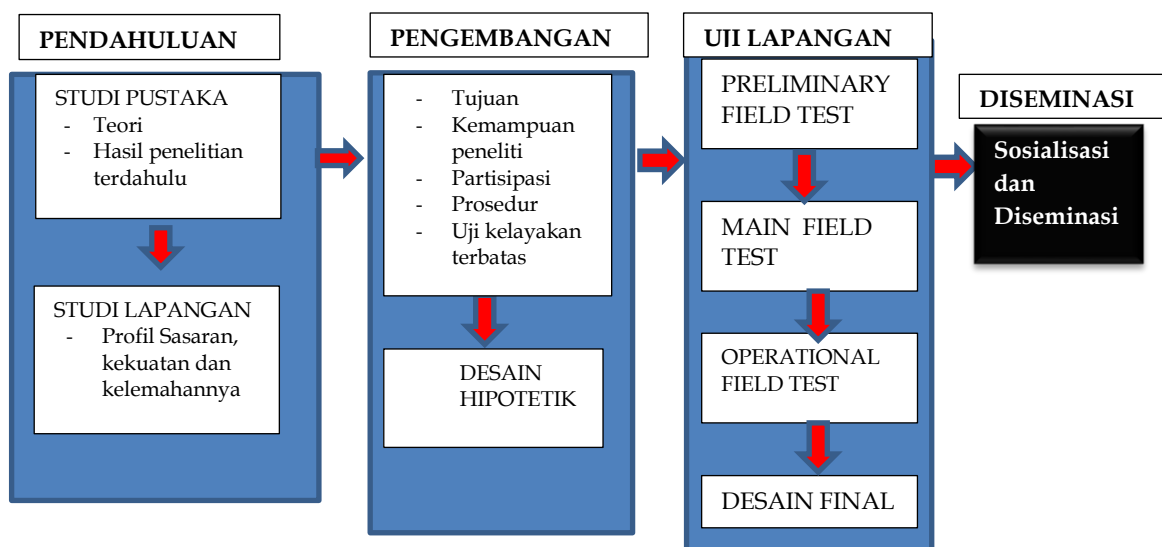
PENDAHULUAN

STUDI PUSTAKA
- Teori
- Hasil penelitian terdahulu

STUDI LAPANGAN
- Profil Sasaran, kekuatan dan kelemahannya

PENGEMBANGAN

- Tujuan
- Kemampuan peneliti
- Partisipasi
- Prosedur
- Uji kelayakan terbatas

DESAIN HIPOTETIK

UJI LAPANGAN

PRELIMINARY FIELD TEST

MAIN FIELD TEST

OPERATIONAL FIELD TEST

DESAIN FINAL

DISEMINASI

Sosialisasi dan Diseminasi